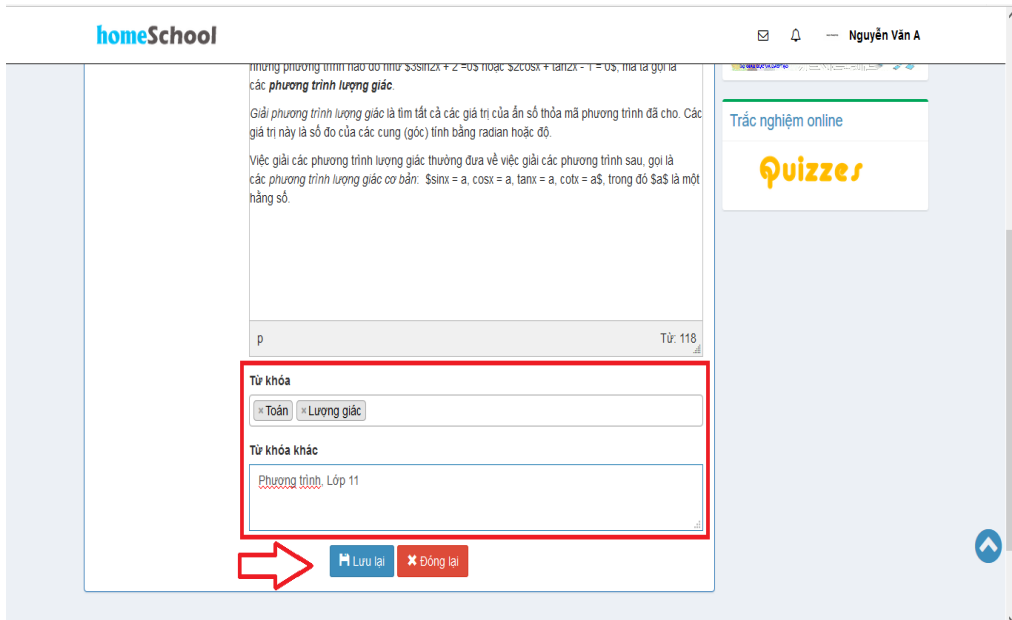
homeSchool

Nguyễn Văn A

những phương trình nào đó như $3sin2x + 2 =0$ hoặc $2cosx + tan2x - 1 = 0$, mà ta gọi là các **phương trình lượng giác**.

*Giải phương trình lượng giác* là tìm tất cả các giá trị của ẩn số thỏa mã phương trình đã cho. Các giá trị này là số đo của các cung (góc) tính bằng radian hoặc độ.

Việc giải các phương trình lượng giác thường đưa về việc giải các phương trình sau, gọi là các *phương trình lượng giác cơ bản*: $sinx = a, cosx = a, tanx = a, cotx = a$, trong đó $a$ là một hằng số.

p

Từ: 118

Trắc nghiệm online

Quizzes

Từ khóa

× Toán × Lượng giác

Từ khóa khác

Phương trình, Lớp 11

Lưu lại

Đóng lại